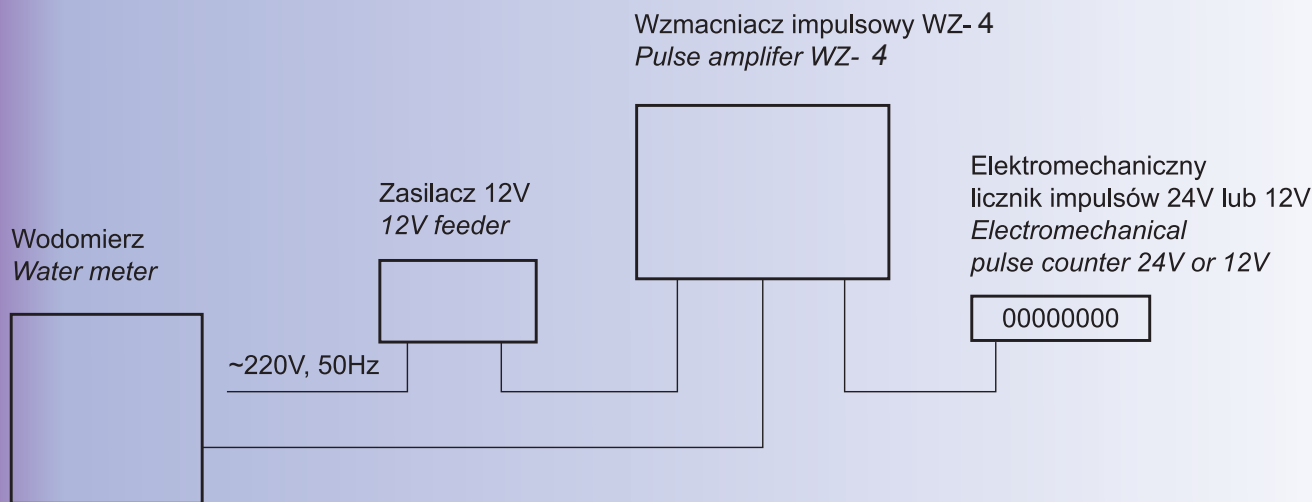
Wzmacniacz impulsowy WZ- 4
Pulse amplifer WZ- 4

Elektromechaniczny
licznik impulsów 24V lub 12V
Electromechanical
pulse counter 24V or 12V

Zasilacz 12V
12V feeder

Wodomierz
Water meter

00000000

~220V, 50Hz